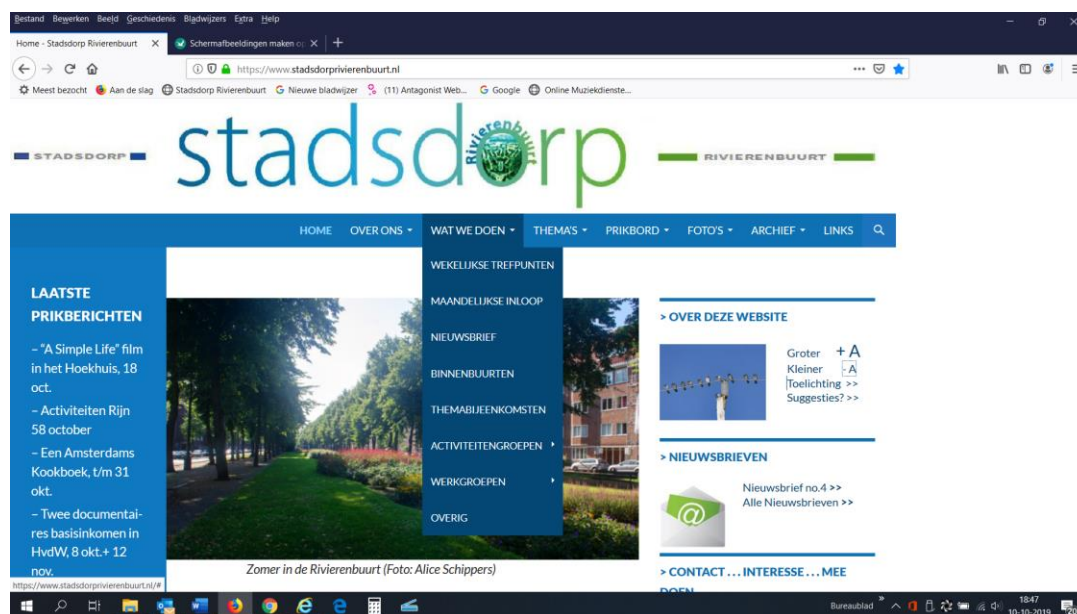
Bestand Bewerken Beeld Geschiedenis Bladwijzers Extra Help

Home - Stadsdorp Rivierenbuurt ×
Schermafbeeldingen maken o ×
+

https://www.stadsdorprivierenbuurt.nl

Meest bezocht Aan de slag Stadsdorp Rivierenbuurt Nieuwe bladwijzer (11) Antagonist Web... Google Online Muziekdienste...

STADSDORP
stadsdorp
Rivierenbuurt
RIVIERENBUURT

HOME OVER ONS WAT WE DOEN THEMA'S PRIKBORD FOTO'S ARCHIEF LINKS

WEKELIJKSE TREFPUNTEN
MAANDELIJKSE INLOOP
NIEUWSBRIEF
BINNENBUURTEN
THEMABIJEENKOMSTEN
ACTIVITEITENGROEPEN
WERKGROEPEN
OVERIG

LAATSTE PRIKBERICHTEN

– "A Simple Life" film in het Hoekhuis, 18 oct.
– Activiteiten Rijn 58 october
– Een Amsterdams Kookboek, t/m 31 okt.
– Twee documentaires basisinkomen in HvdW, 8 okt.+ 12 nov.

Zomer in de Rivierenbuurt (Foto: Alice Schippers)

> OVER DEZE WEBSITE

Groter +A
Kleiner -A
Toelichting >>
Suggesties? >>

> NIEUWSBRIEVEN

Nieuwsbrief no.4 >>
Alle Nieuwsbrieven >>

> CONTACT . . . INTERESSE . . . MEE DOEN

https://www.stadsdorprivierenbuurt.nl/#

Bureaublad
18:47
10-10-2019